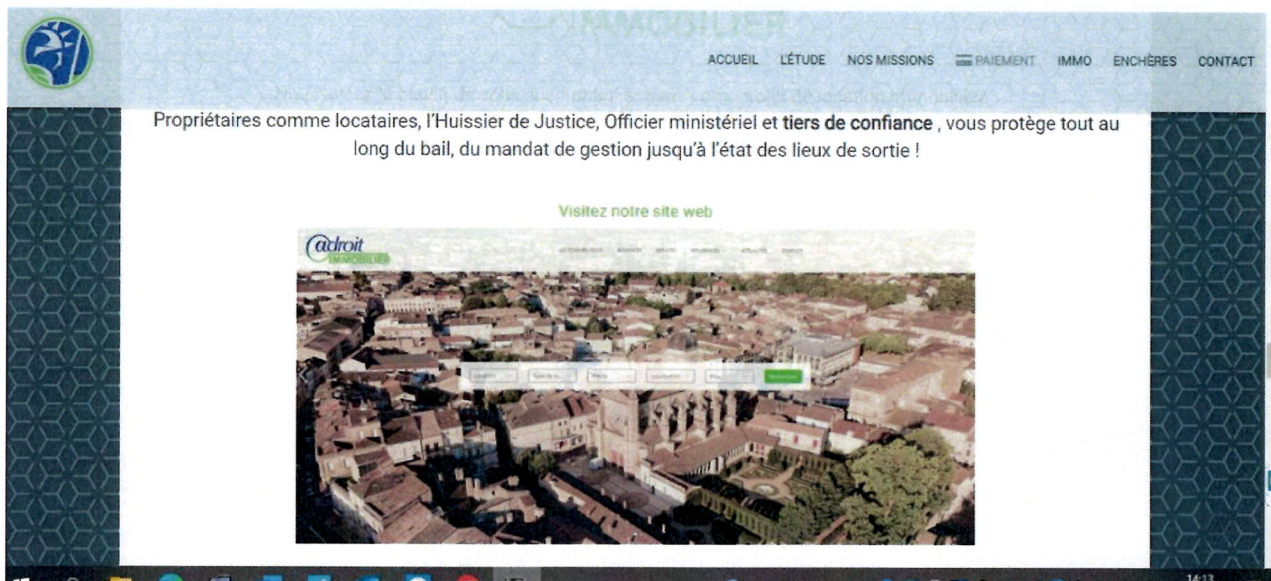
ACCUEIL L'ÉTUDE NOS MISSIONS PAIEMENT IMMO ENCHÈRES CONTACT

Propriétaires comme locataires, l'Huissier de Justice, Officier ministériel et **tiers de confiance** , vous protège tout au long du bail, du mandat de gestion jusqu'à l'état des lieux de sortie !

Visitez notre site web

adroit IMMOBILIER

14:13